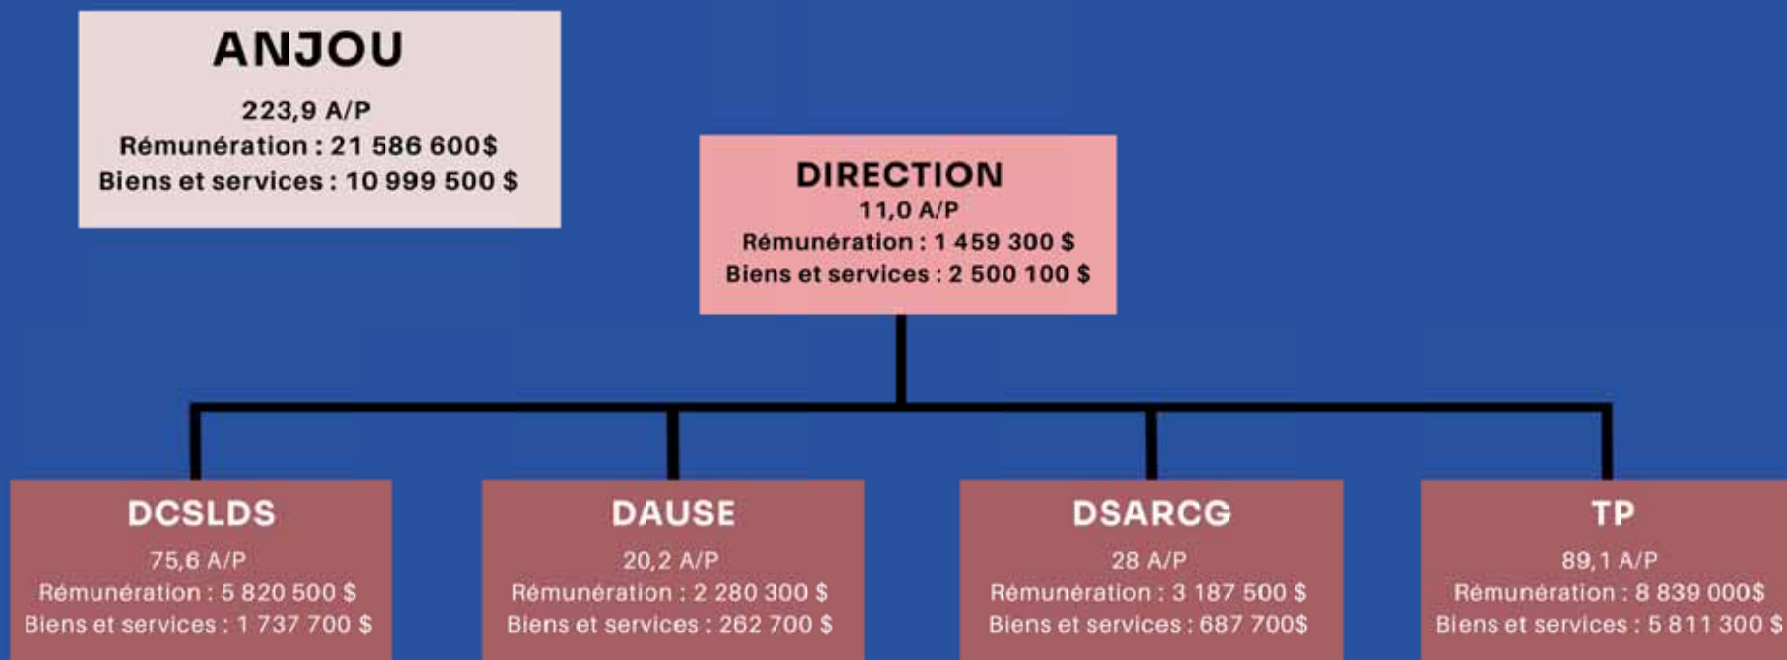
ANJOU
223,9 A/P
Rémunération : 21 586 600$
Biens et services : 10 999 500 $

DIRECTION
11,0 A/P
Rémunération : 1 459 300 $
Biens et services : 2 500 100 $

DCSLDS
75,6 A/P
Rémunération : 5 820 500 $
Biens et services : 1 737 700 $

DAUSE
20,2 A/P
Rémunération : 2 280 300 $
Biens et services : 262 700 $

DSARCG
28 A/P
Rémunération : 3 187 500 $
Biens et services : 687 700$

TP
89,1 A/P
Rémunération : 8 839 000$
Biens et services : 5 811 300 $